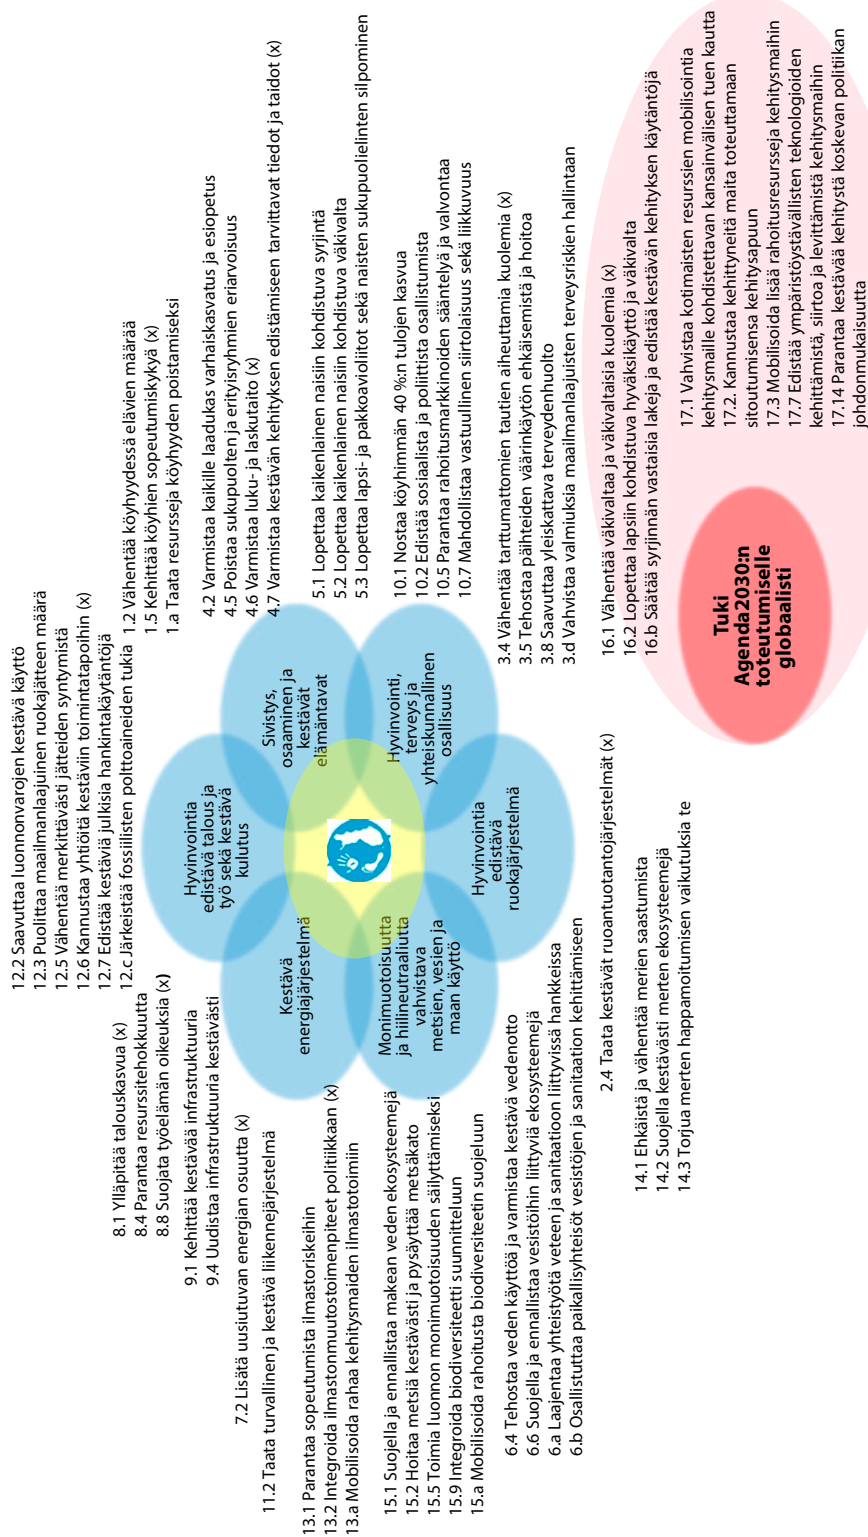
12.2 Saavuttaa luonnonvarojen kestävä käyttö
12.3 Puolittaa maailmanlaajuinen ruokajätteen määrä
12.5 Vähentää merkittävästi jätteiden syntymistä
12.6 Kannustaa yhtiöitä kestäviin toimintatapoihin (x)
12.7 Edistää kestäviä julkisia hankintakäytäntöjä
12.c Järkeistää fossiilisten polttoaineiden tukia

1.2 Vähentää köyhyydessä elävien määrää
1.5 Kehittää köyhien sopeutumiskykyä (x)
1.a Taata resursseja köyhyyden poistamiseksi

4.2 Varmistaa kaikille laadukas varhaiskasvatus ja esiopetus
4.5 Poistaa sukupuolten ja erityisryhmien eriarvoisuus
4.6 Varmistaa luku- ja laskutaito (x)
4.7 Varmistaa kestävän kehityksen edistämiseen tarvittavat tiedot ja taidot (x)

5.1 Lopettaa kaikenlainen naisiin kohdistuva syrjintä
5.2 Lopettaa kaikenlainen naisiin kohdistuva väkivalta
5.3 Lopettaa lapsi- ja pakkoavioliitot sekä naisten sukupuolielinten silpominen

10.1 Nostaa köyhimmän 40 %:n tulojen kasvua
10.2 Edistää sosiaalista ja poliittista osallistumista
10.5 Parantaa rahoitusmarkkinoiden sääntelyä ja valvontaa
10.7 Mahdollistaa vastuullinen siirtolaisuus sekä liikkuvuus

3.4 Vähentää tarttumattomien tautien aiheuttamia kuolemia (x)
3.5 Tehostaa päihteiden väärinkäytön ehkäisemistä ja hoitoa
3.8 Saavuttaa yleiskattava terveydenhuolto
3.d Vahvistaa valmiuksia maailmanlaajuisten terveysriskien hallintaan

16.1 Vähentää väkivaltaa ja väkivaltaisia kuolemia (x)
16.2 Lopettaa lapsiin kohdistuva hyväksikäyttö ja väkivalta
16.b Säätää syrjinnän vastaisia lakeja ja edistää kestävän kehityksen käytäntöjä

17.1 Vahvistaa kotimaisten resurssien mobilisointia kehitysmaille kohdistettavan kansainvälisen tuen kautta
17.2. Kannustaa kehittyneitä maita toteuttamaan sitoutumisensa kehitysapuun
17.3 Mobilisoida lisää rahoitusresursseja kehitysmaihin
17.7 Edistää ympäristöystävällisten teknologioiden kehittämistä, siirtoa ja levittämistä kehitysmaihin
17.14 Parantaa kestävää kehitystä koskevan politiikan johdonmukaisuutta

Tuki Agenda2030:n toteutumiselle globaalisti

Hyvinvointia edistävä talous ja työ sekä kestävä kulutus

Sivistys, osaaminen ja kestävät elämäntavat

Hyvinvointi, terveys ja yhteiskunnallinen osallisuus

Hyvinvointia edistävä ruokajärjestelmä

Monimuotoisuutta ja hiilineutraaliutta vahvistava metsien, vesien ja maan käyttö

Kestävä energiajärjestelmä

8.1 Ylläpitää talouskasvua (x)
8.4 Parantaa resurssitehokkuutta
8.8 Suojata työelämän oikeuksia (x)

9.1 Kehittää kestävää infrastruktuuria
9.4 Uudistaa infrastruktuuria kestävästi

7.2 Lisätä uusiutuvan energian osuutta (x)

11.2 Taata turvallinen ja kestävä liikennejärjestelmä

13.1 Parantaa sopeutumista ilmastoriskeihin
13.2 Integroida ilmastonmuutostoimenpiteet politiikkaan (x)
13.a Mobilisoida rahaa kehitysmaiden ilmastotoimiin

15.1 Suojella ja ennallistaa makean veden ekosysteemejä
15.2 Hoitaa metsiä kestävästi ja pysäyttää metsäkato
15.5 Toimia luonnon monimuotoisuuden säilyttämiseksi
15.9 Integroida biodiversiteetti suunnitteluun
15.a Mobilisoida rahoitusta biodiversiteetin suojeluun

6.4 Tehostaa veden käyttöä ja varmistaa kestävä vedenotto
6.6 Suojella ja ennallistaa vesistöihin liittyviä ekosysteemejä
6.a Laajentaa yhteistyötä veteen ja sanitaatioon liittyvissä hankkeissa
6.b Osallistuttaa paikallisyhteisöt vesistöjen ja sanitaation kehittämiseen

2.4 Taata kestävät ruoantuotantojärjestelmät (x)

14.1 Ehkäistä ja vähentää merien saastumista
14.2 Suojella kestävästi merten ekosysteemejä
14.3 Torjua merten happamoitumisen vaikutuksia te